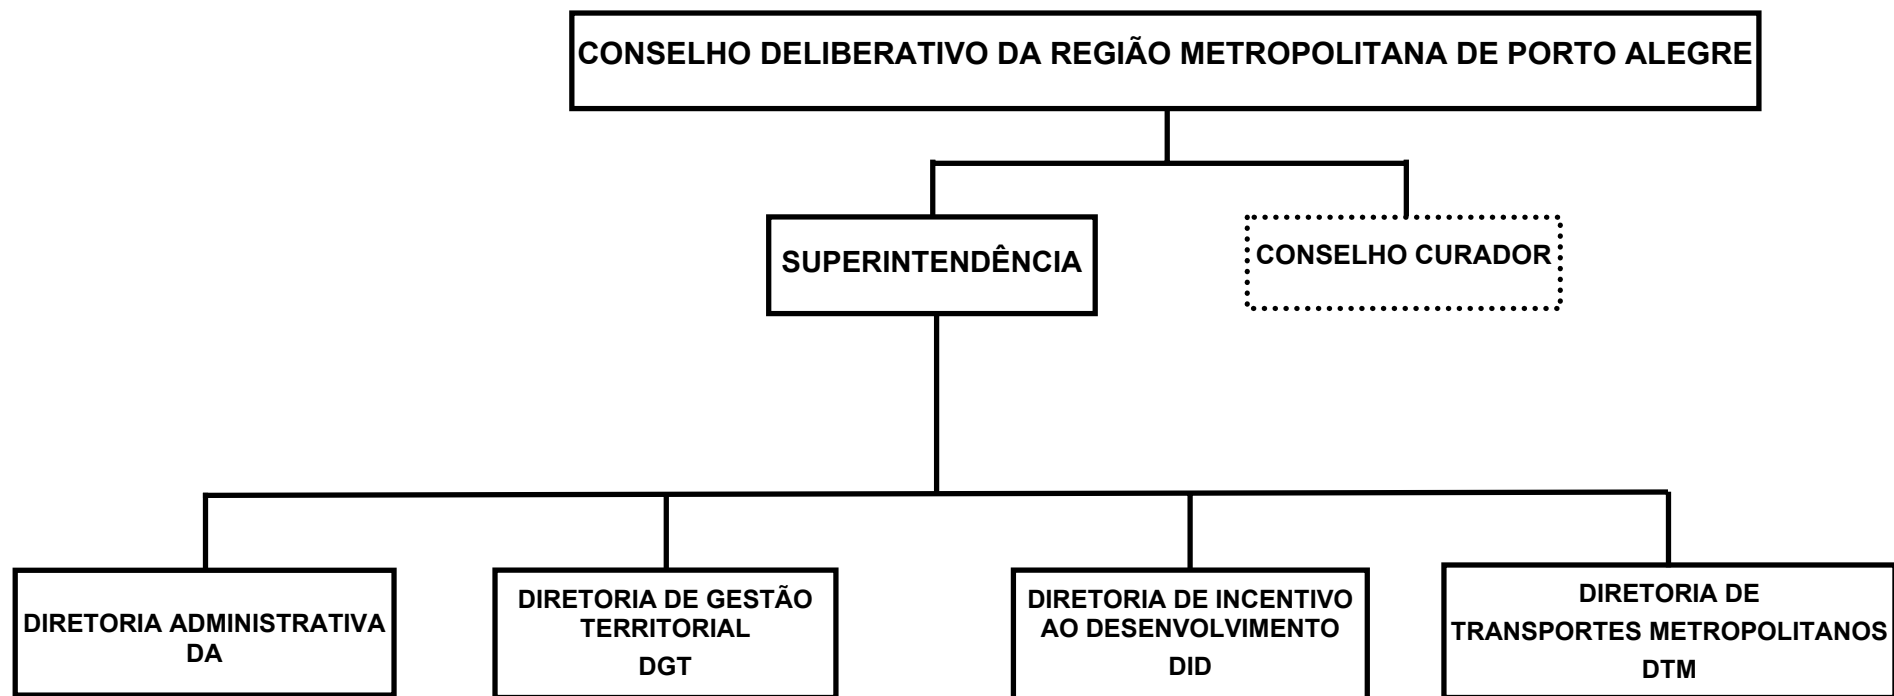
CONSELHO DELIBERATIVO DA REGIÃO METROPOLITANA DE PORTO ALEGRE

SUPERINTENDÊNCIA

CONSELHO CURADOR

DIRETORIA ADMINISTRATIVA
DA

DIRETORIA DE GESTÃO TERRITORIAL
DGT

DIRETORIA DE INCENTIVO AO DESENVOLVIMENTO
DID

DIRETORIA DE TRANSPORTES METROPOLITANOS
DTM